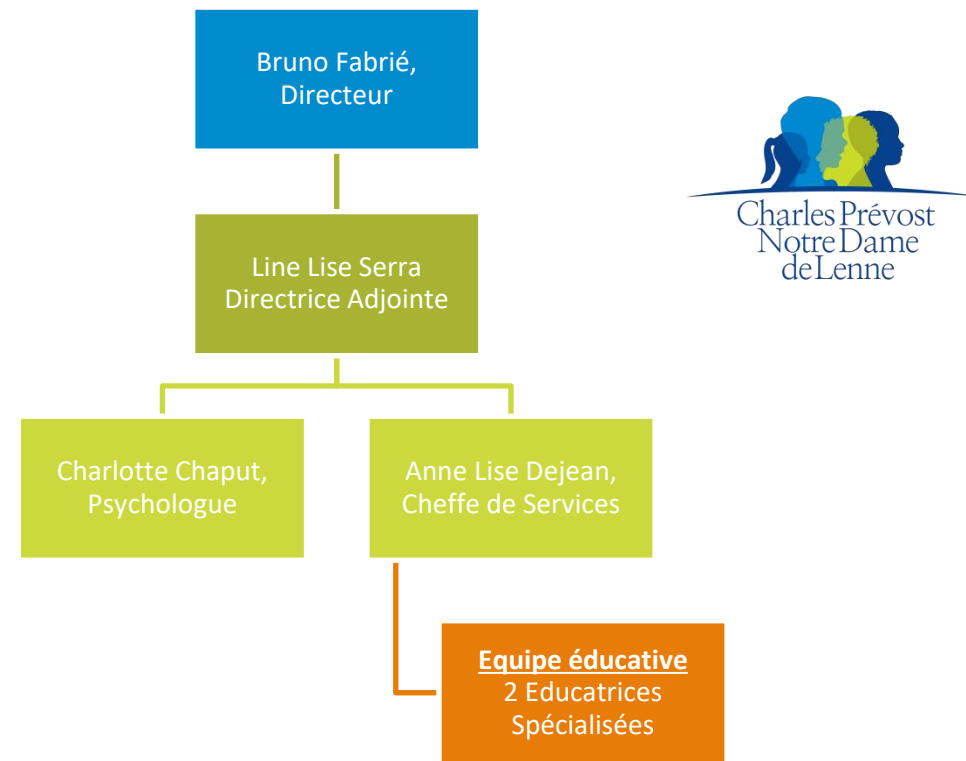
Bruno Fabrié, Directeur

Charles Prévost
Notre Dame
de Lenne

Line Lise Serra
Directrice Adjointe

Charlotte Chaput, Psychologue

Anne Lise Dejean, Cheffe de Services

Equipe éducative
2 Educatrices Spécialisées